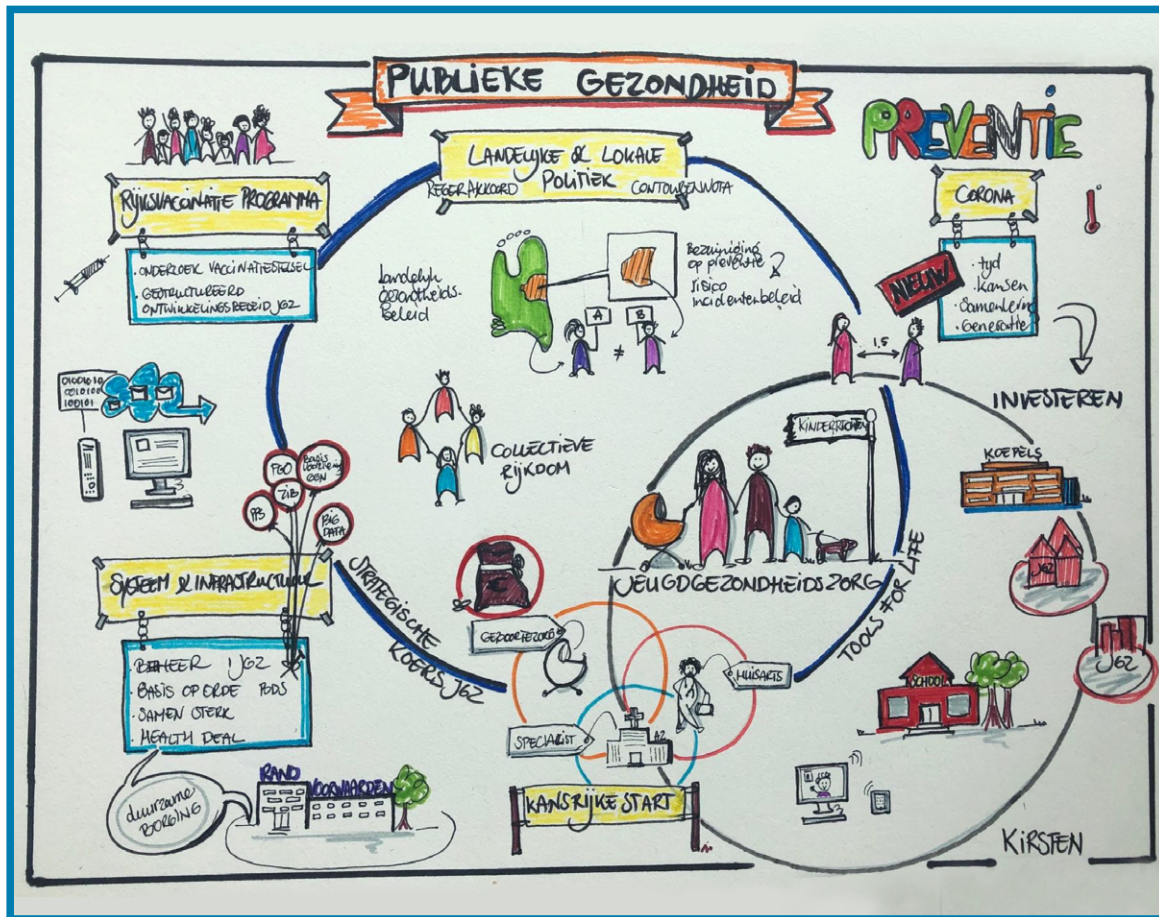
PUBLIEKE GEZONDHEID

PREVENTIE

LANDELIJKE & LOKALE POLITIEK

REGERAKKOORD

CONTOURENNOTA

RIJKSVACCINATIE PROGRAMMA

ONDERZOEK VACCINATIESTELSEL

GESTRUCTUREERD ONTWIKKELINGSBELEID JGZ

Landelijk gezondheidsbeleid

A

B

Bezuiniging op preventie?

risico incidentenbeleid

CORONA

NIEUW

tijd

kansen

samenleving

generatie

1.5

INVESTEREN

010010
010100
100101

COLLECTIEVE RIJKDOM

KINDERRECHTEN

KOEPELS

PGO

Basis voorziening

ZIB

PB

BIG DATA

SYSTEEM & INFRASTRUCTUUR

STRATEGISCHE KOERS JGZ

JEUGDGEZONDHEIDSZORG

TOOLS FOR LIFE

JGZ

GEBOORTEZORG

BEHEER JGZ

BASIS OP ORDE PODS

SAMEN STERK

HEALTH DEAL

HUISARTS

SCHOOL

JGZ

SPECIALIST

AZ

duurzame BORGING

RAND VOORWAARDEN

KANSRIJKE START

KIRSTEN